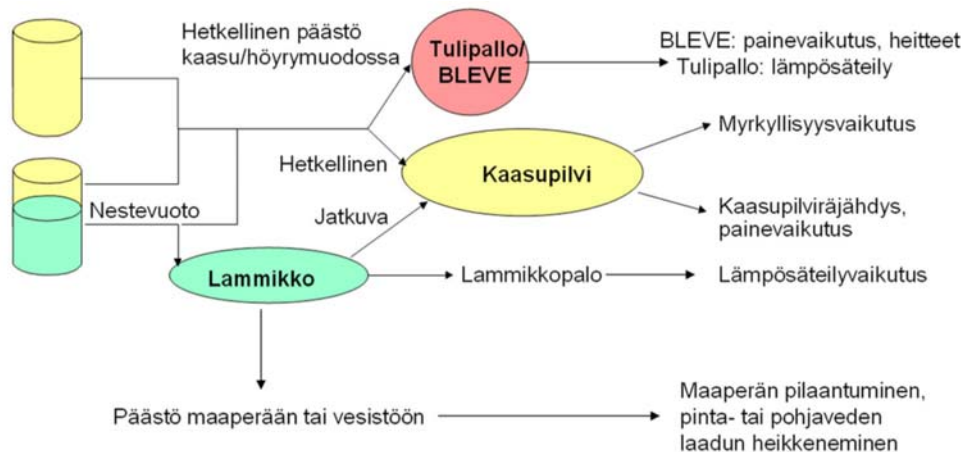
Hetkellinen päästö kaasu/höyrymuodossa

Tulipallo/ BLEVE

BLEVE: painevaikutus, heitteet
Tulipallo: lämpösäteily

Myrkyllisyysvaikutus

Hetkellinen

Kaasupilvi

Nestevuoto

Jatkuva

Kaasupilviräjähdys, painevaikutus

Lammikko

Lammikkopalo

Lämpösäteilyvaikutus

Päästö maaperään tai vesistöön

Maaperän pilaantuminen, pinta- tai pohjaveden laadun heikkeneminen